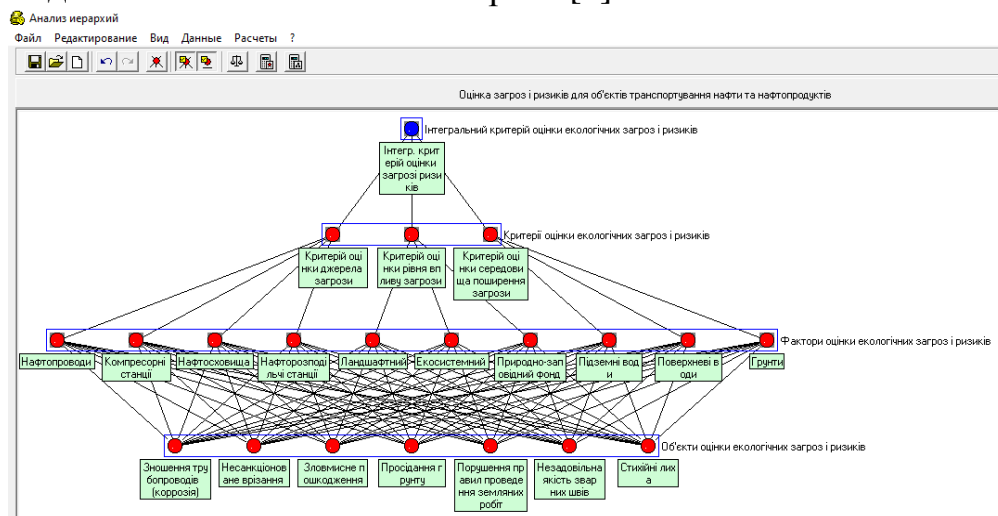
Анализ иерархий

Файл Редактирование Вид Данные Расчеты ?

Оцінка загроз і ризиків для об'єктів транспортування нафти та нафтопродуктів

Інтегральний критерій оцінки екологічних загроз і ризиків

Інтегр. критерій оцінки загрозі ризиків

Критерії оцінки екологічних загроз і ризиків

Критерій оцінки джерела загрози

Критерій оцінки рівня впливу загрози

Критерій оцінки середовища поширення загрози

Фактори оцінки екологічних загроз і ризиків

Нафтопроводи

Компресорні станції

Нафтосховища

Нафторозподільчі станції

Ландшафтний

Екосистемний

Природно-заповідний Фонд

Підземні води

Поверхневі води

Грунти

Об'єкти оцінки екологічних загроз і ризиків

Зношення трубопроводів (корозія)

Несанкціоноване врізання

Зловмисне пошкодження

Просідання ґрунту

Порушення правил проведення земляних робіт

Незадовільна якість зварних швів

Стихійні лиха